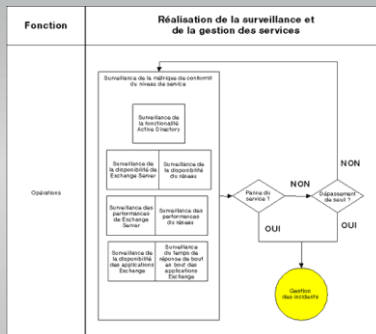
Fonction

Réalisation de la surveillance et de la gestion des services

Opérations

Surveillance de la métrique de conformité du niveau de service

Surveillance de la fonctionnalité Active Directory

Surveillance de la disponibilité de Exchange Server

Surveillance de la disponibilité du réseau

Surveillance des performances de Exchange Server

Surveillance des performances du réseau

Surveillance de la disponibilité des applications Exchange

Surveillance du temps de réponse de bout en bout des applications Exchange

Panne du service ?

NON

Dépassement de seuil ?

NON

OUI

OUI

Gestion des incidents